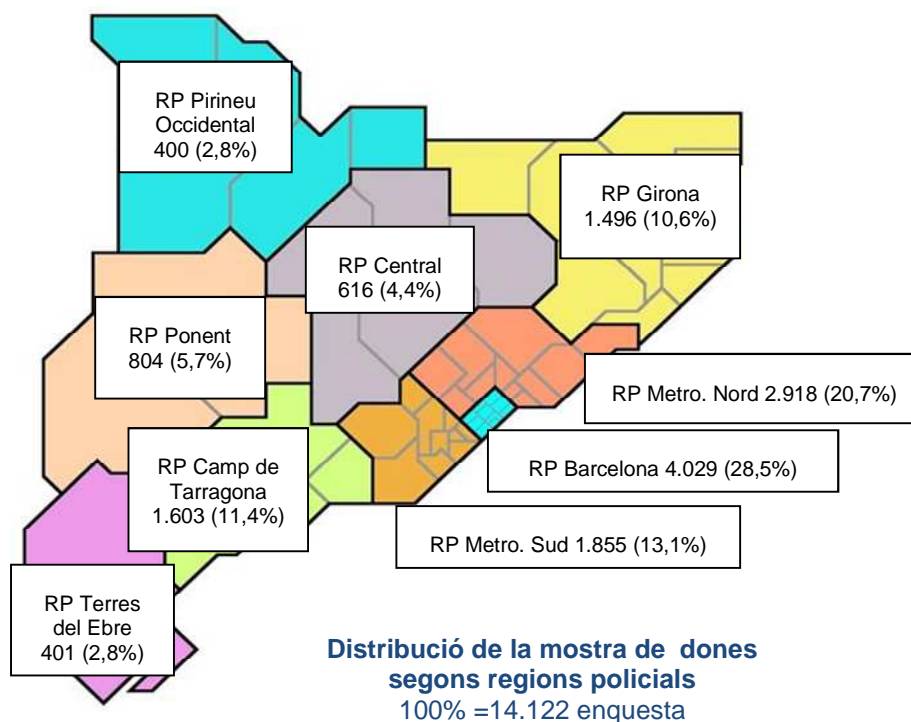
RP Pirineu Occidental
400 (2,8%)

RP Girona
1.496 (10,6%)

RP Central
616 (4,4%)

RP Ponent
804 (5,7%)

RP Metro. Nord 2.918 (20,7%)

RP Camp de Tarragona
1.603 (11,4%)

RP Barcelona 4.029 (28,5%)

RP Metro. Sud 1.855 (13,1%)

RP Terres del Ebre
401 (2,8%)

Distribució de la mostra de dones segons regions policials
100% =14.122 enquesta